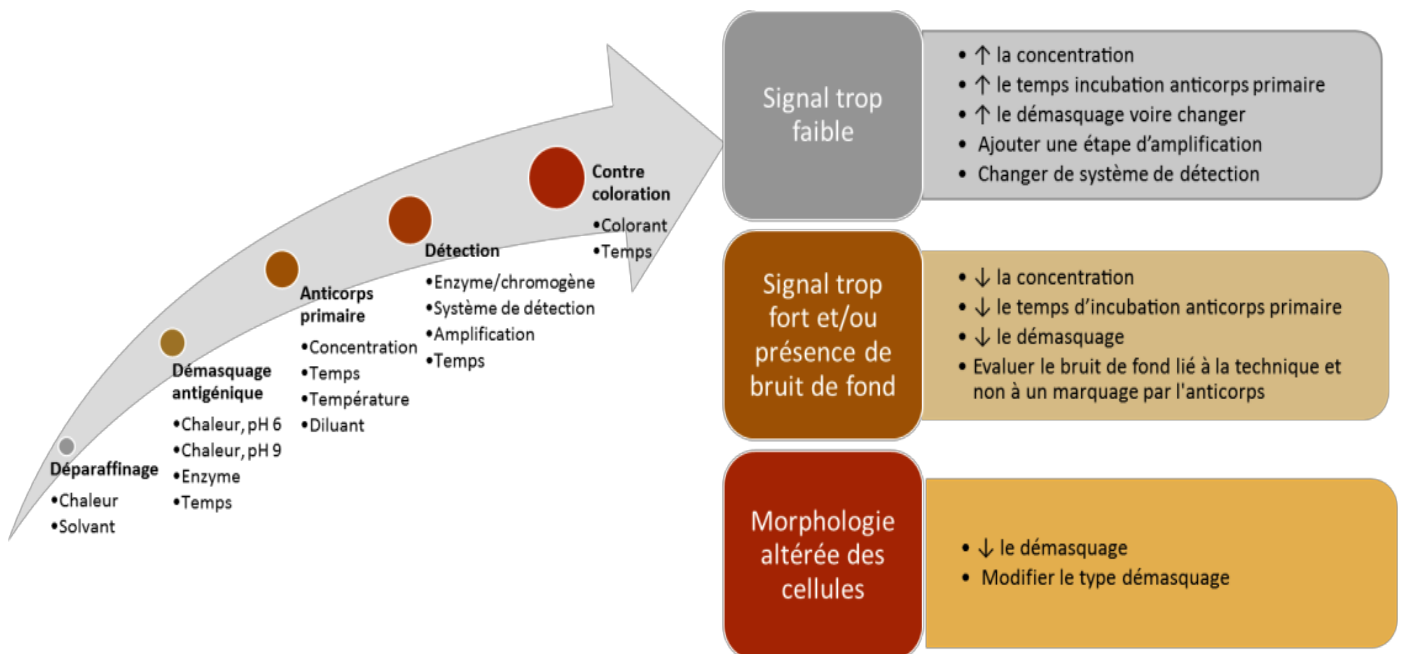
Déparaffinage
•Chaleur
•Solvant

Démasquage antigénique
•Chaleur, pH 6
•Chaleur, pH 9
•Enzyme
•Temps

Anticorps primaire
•Concentration
•Temps
•Température
•Diluant

Détection
•Enzyme/chromogène
•Système de détection
•Amplification
•Temps

Contre coloration
•Colorant
•Temps

Signal trop faible

• ↑ la concentration
• ↑ le temps incubation anticorps primaire
• ↑ le démasquage voire changer
• Ajouter une étape d'amplification
• Changer de système de détection

Signal trop fort et/ou présence de bruit de fond

• ↓ la concentration
• ↓ le temps d'incubation anticorps primaire
• ↓ le démasquage
• Evaluer le bruit de fond lié à la technique et non à un marquage par l'anticorps

Morphologie altérée des cellules

• ↓ le démasquage
• Modifier le type démasquage